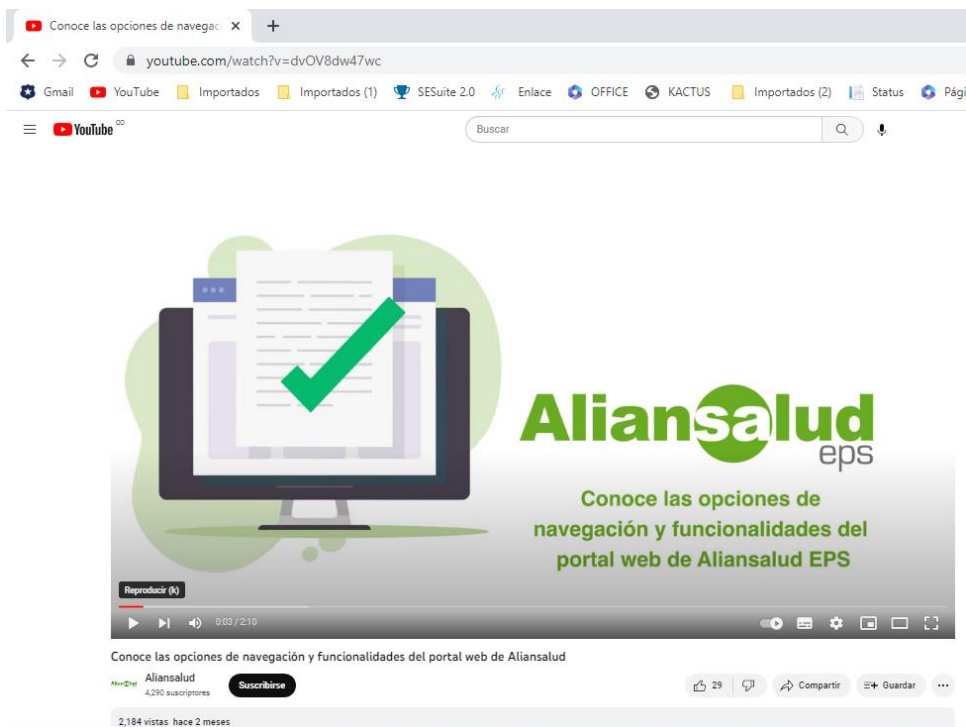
Conoce las opciones de navega ×
+
youtube.com/watch?v=dvOV8dw47wc
Gmail YouTube Importados Importados (1) SESuite 2.0 Enlace OFFICE KACTUS Importados (2) Status Pági
YouTube
Buscar

Aliansalud eps

Conoce las opciones de navegación y funcionalidades del portal web de Aliansalud EPS

Reproducir (k)
0:03 / 2:10

Conoce las opciones de navegación y funcionalidades del portal web de Aliansalud
Aliansalud
4,290 suscriptores
Suscribirse
29
Compartir
Guardar
...
2,184 vistas hace 2 meses